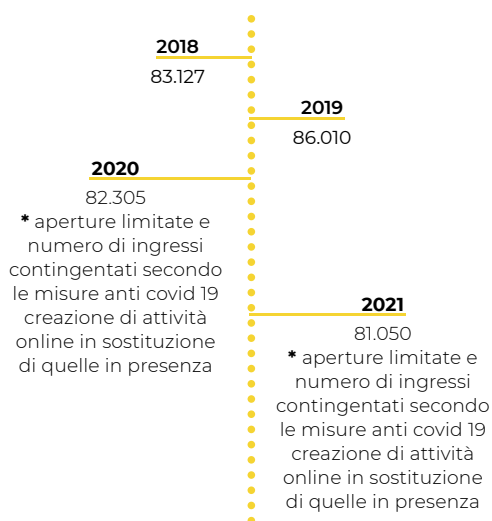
2018
83.127

2019
86.010

2020
82.305
* aperture limitate e numero di ingressi contingentati secondo le misure anti covid 19 creazione di attività online in sostituzione di quelle in presenza

2021
81.050
* aperture limitate e numero di ingressi contingentati secondo le misure anti covid 19 creazione di attività online in sostituzione di quelle in presenza